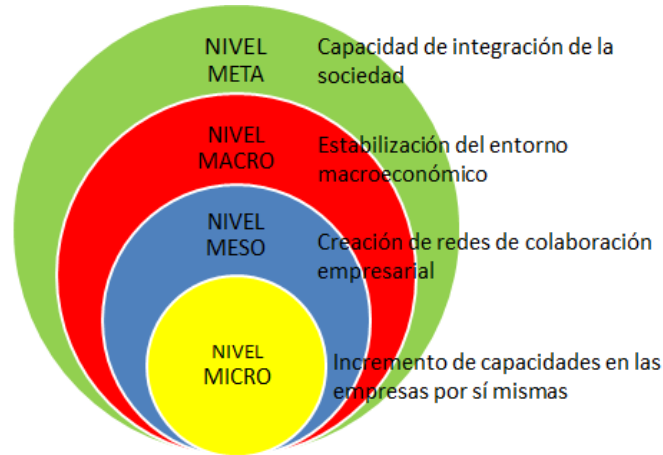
NIVEL META

Capacidad de integración de la sociedad

NIVEL MACRO

Estabilización del entorno macroeconómico

NIVEL MESO

Creación de redes de colaboración empresarial

NIVEL MICRO

Incremento de capacidades en las empresas por sí mismas